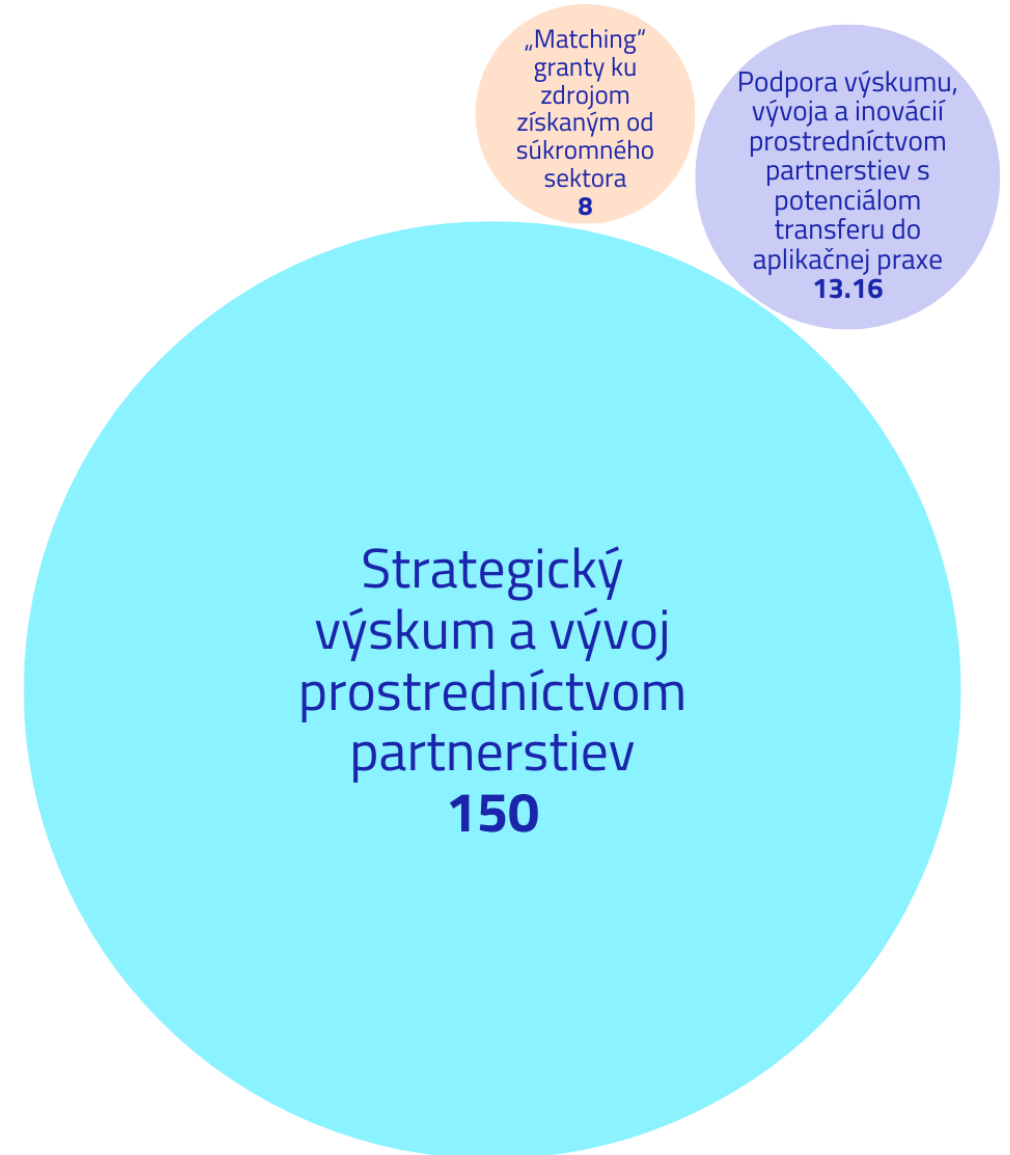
„Matching" granty ku zdrojom získaným od súkromného sektora
8

Podpora výskumu, vývoja a inovácií prostredníctvom partnerstiev s potenciálom transferu do aplikačnej praxe
13.16

Strategický výskum a vývoj prostredníctvom partnerstiev
150